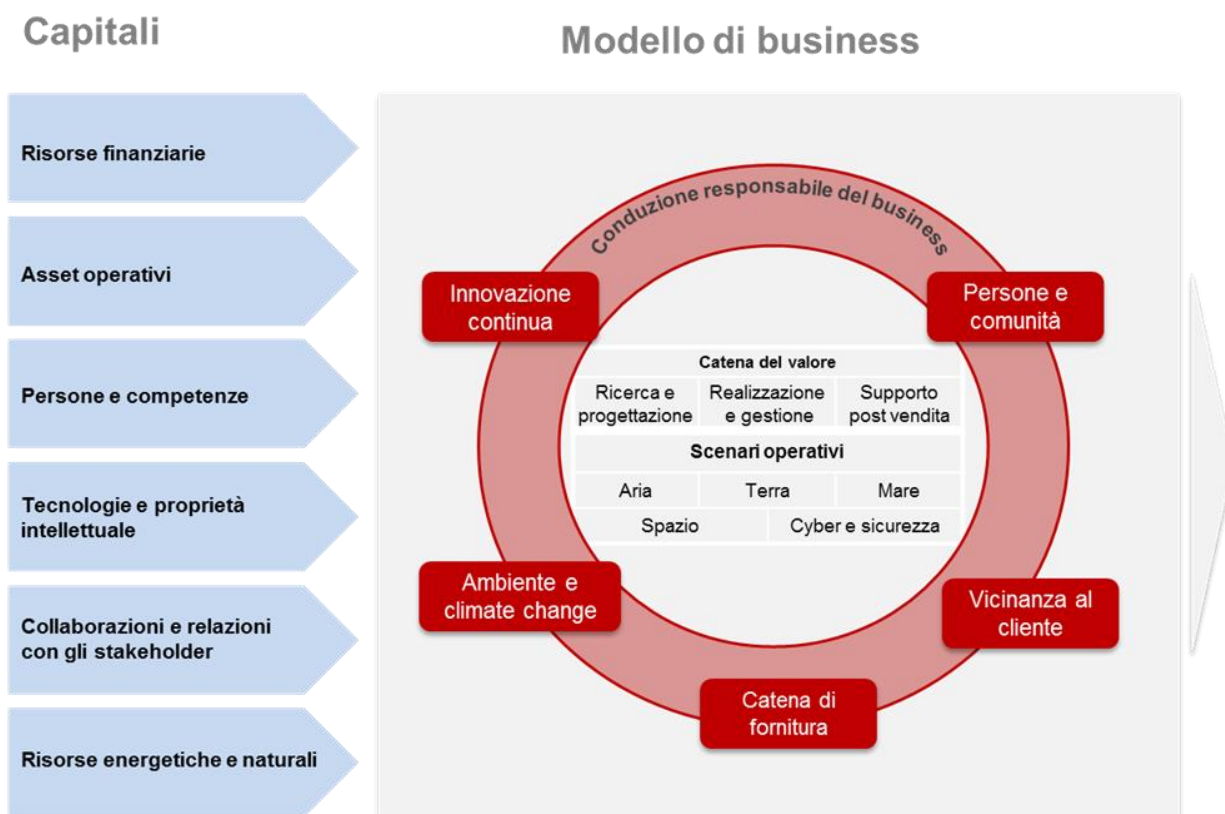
Capitali

Modello di business

Risorse finanziarie

Asset operativi

Persone e competenze

Tecnologie e proprietà intellettuale

Collaborazioni e relazioni con gli stakeholder

Risorse energetiche e naturali

Conduzione responsabile del business

Innovazione continua

Persone e comunità

Catena del valore

| Ricerca e progettazione | Realizzazione e gestione | Supporto post vendita |
|---|---|---|

Scenari operativi

| Aria | Terra | Mare |
|---|---|---|
| Spazio | Cyber e sicurezza | |

Ambiente e climate change

Vicinanza al cliente

Catena di fornitura